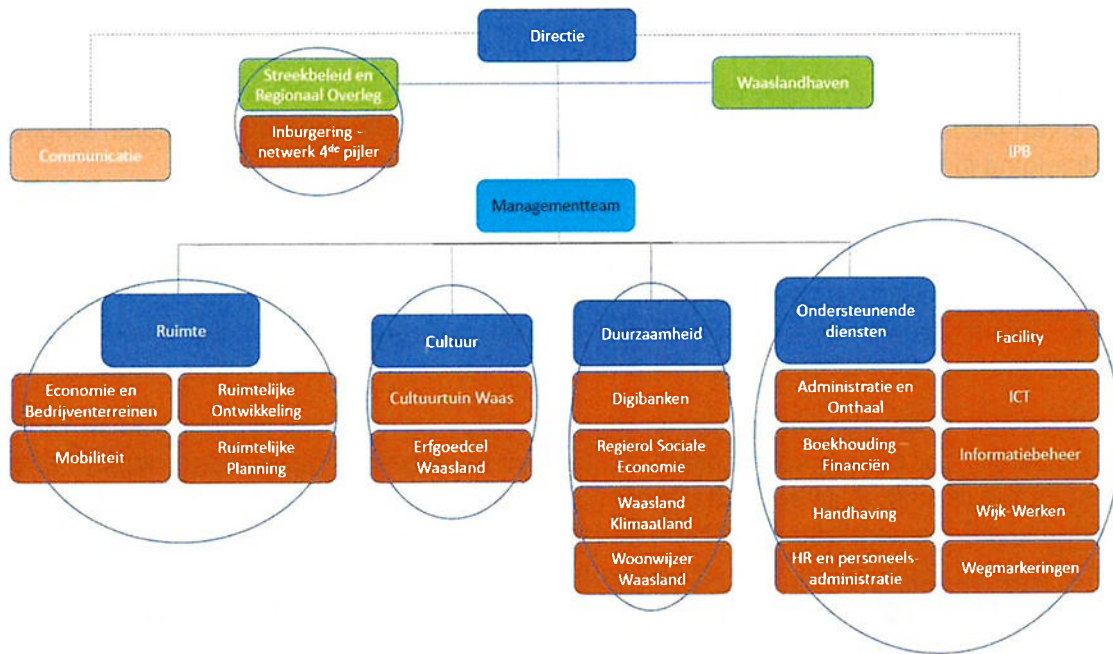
Directie

Streekbeleid en Regionaal Overleg

Inburgering - netwerk 4$^{de}$ pijler

Waaslandhaven

Communicatie

IPB

Managementteam

Ruimte

Economie en Bedrijventerreinen

Ruimtelijke Ontwikkeling

Mobiliteit

Ruimtelijke Planning

Cultuur

Cultuurtuin Waas

Erfgoedcel Waasland

Duurzaamheid

Digibanken

Regierol Sociale Economie

Waasland Klimaatland

Woonwijzer Waasland

Ondersteunende diensten

Facility

Administratie en Onthaal

ICT

Boekhouding – Financiën

Informatiebeheer

Handhaving

Wijk-Werken

HR en personeelsadministratie

Wegmarkeringen